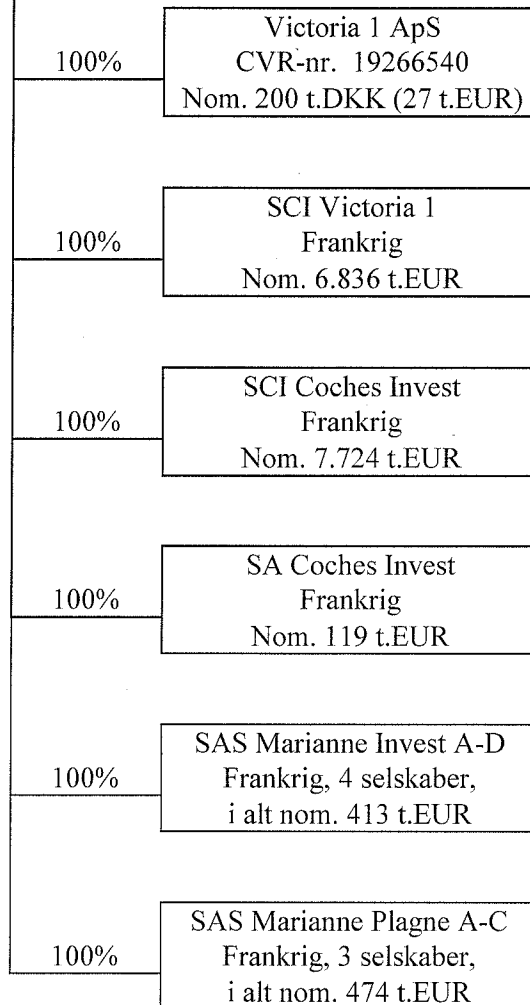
100%

Victoria 1 ApS
CVR-nr. 19266540
Nom. 200 t.DKK (27 t.EUR)

100%

SCI Victoria 1
Frankrig
Nom. 6.836 t.EUR

100%

SCI Coches Invest
Frankrig
Nom. 7.724 t.EUR

100%

SA Coches Invest
Frankrig
Nom. 119 t.EUR

100%

SAS Marianne Invest A-D
Frankrig, 4 selskaber,
i alt nom. 413 t.EUR

100%

SAS Marianne Plagne A-C
Frankrig, 3 selskaber,
i alt nom. 474 t.EUR